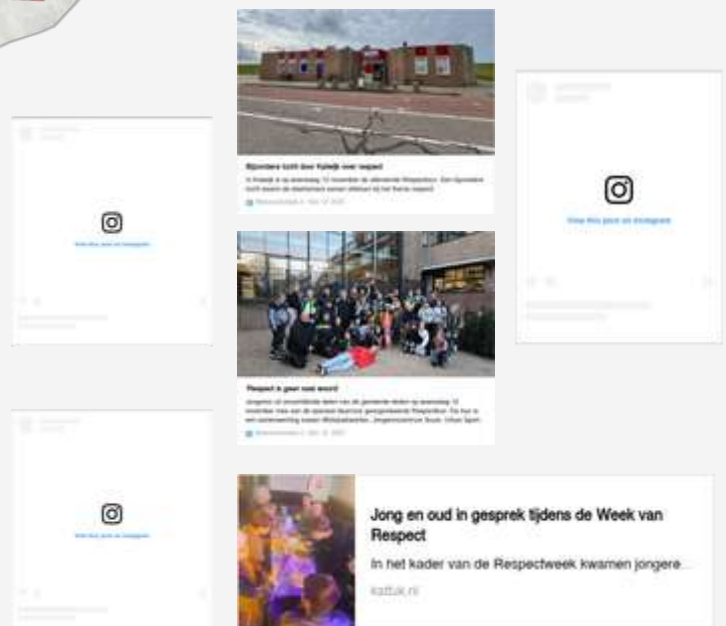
Bijzonders tocht door Katwijk over respect

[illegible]

View this post on Instagram

View this post on Instagram

Respect is geen vaal woord

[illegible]

View this post on Instagram

Jong en oud in gesprek tijdens de Week van Respect

In het kader van de Respectweek kwamen jongere...

kattuk.nl